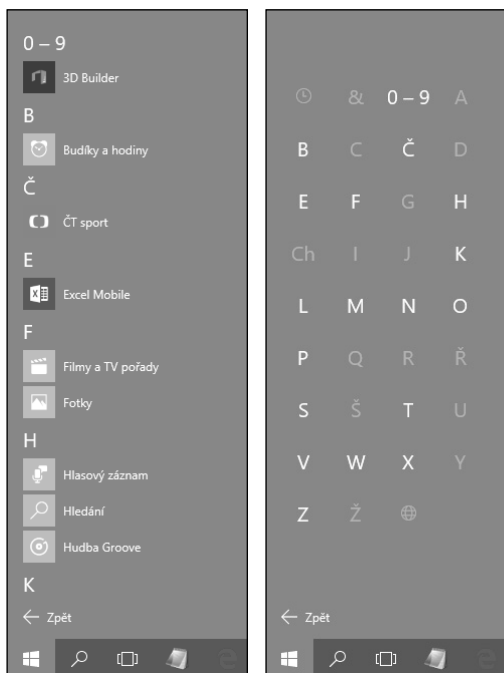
0 – 9
3D Builder
B
Budíky a hodiny
Č
ČT sport
E
Excel Mobile
F
Filmy a TV pořady
Fotky
H
Hlasový záznam
Hledání
Hudba Groove
K
← Zpět

& 0 – 9 A
B C Č D
E F G H
Ch I J K
L M N O
P Q R Ř
S Š T U
V W X Y
Z Ž
← Zpět